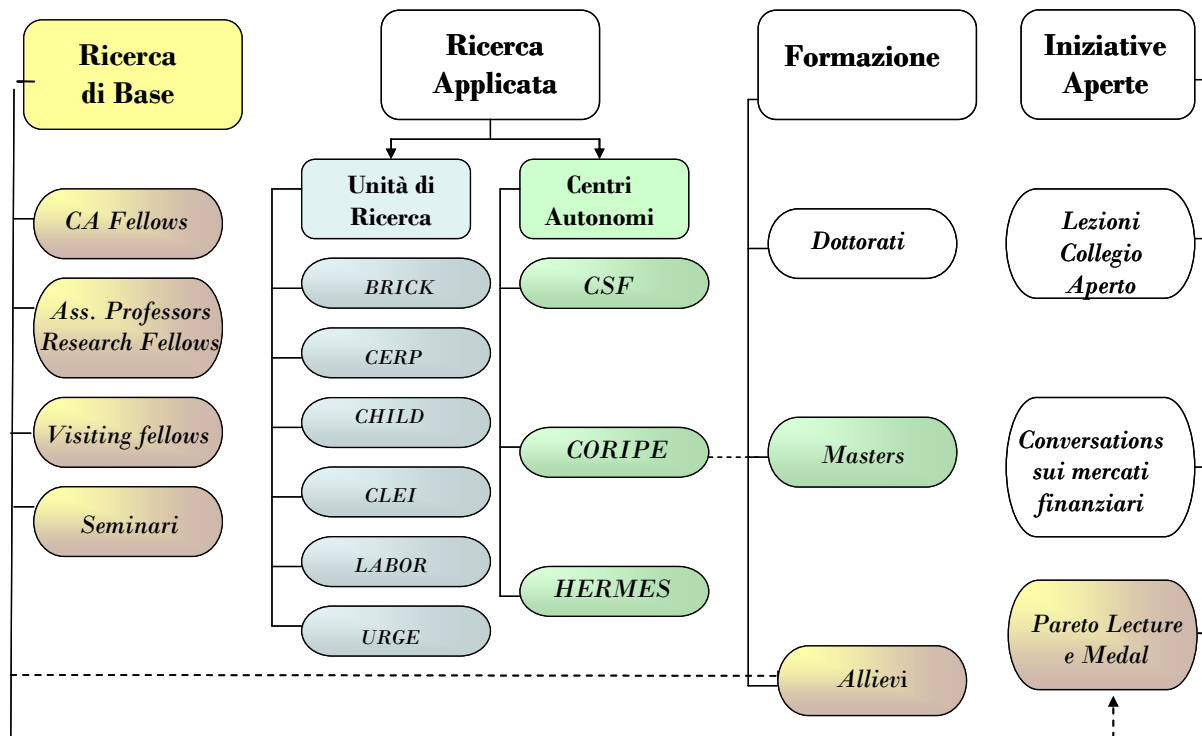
Ricerca di Base

CA Fellows

Ass. Professors Research Fellows

Visiting fellows

Seminari

Ricerca Applicata

Unità di Ricerca

BRICK

CERP

CHILD

CLEI

LABOR

URGE

Centri Autonomi

CSF

CORIPE

HERMES

Formazione

Dottorati

Masters

Allievi

Iniziative Aperte

Lezioni Collegio Aperto

Conversations sui mercati finanziari

Pareto Lecture e Medal